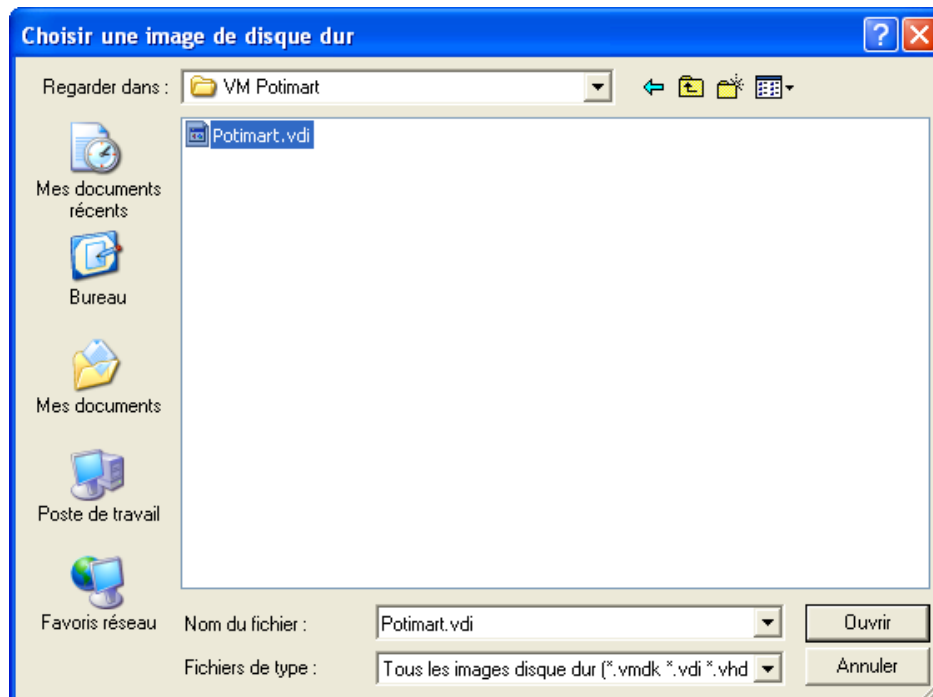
Choisir une image de disque dur

Regarder dans : VM Potimart

Potimart.vdi

Mes documents récents

Bureau

Mes documents

Poste de travail

Favoris réseau

Nom du fichier : Potimart.vdi

Fichiers de type : Tous les images disque dur (*.vmdk *.vdi *.vhd

Ouvrir

Annuler